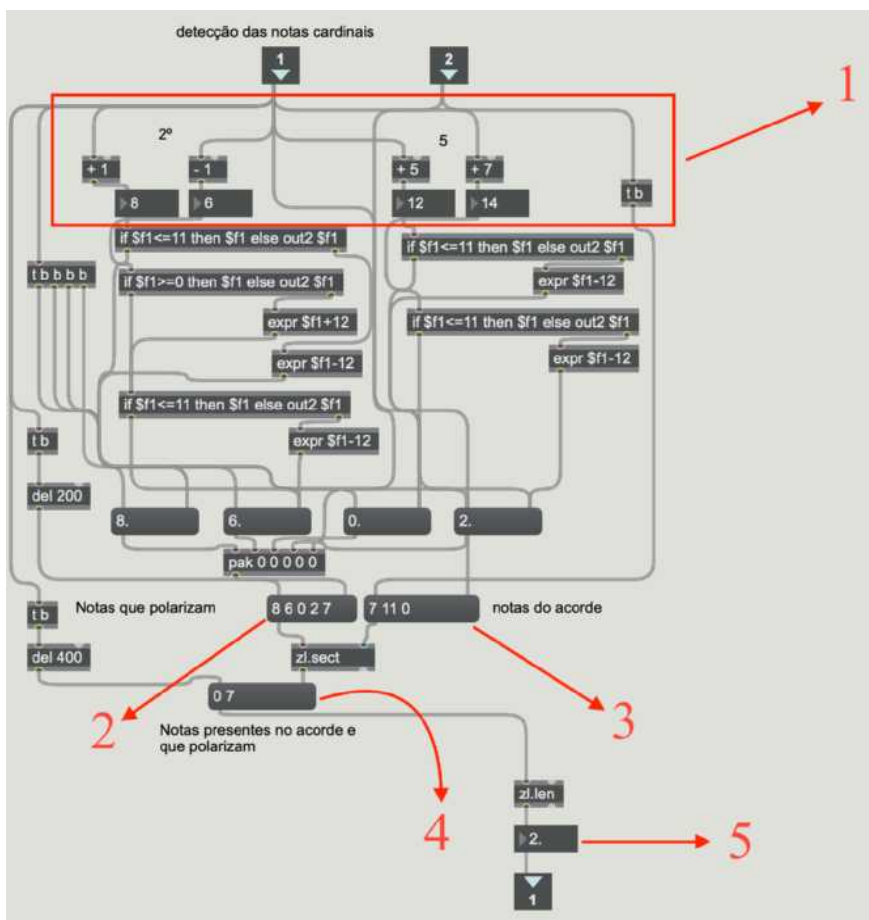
detecção das notas cardinais

1

2

1

2º

5

+ 1

- 1

+ 5

+ 7

8

6

12

14

t b

if $f1<=11 then $f1 else out2 $f1

if $f1<=11 then $f1 else out2 $f1

t b b b b

if $f1>=0 then $f1 else out2 $f1

expr $f1-12

expr $f1+12

if $f1<=11 then $f1 else out2 $f1

expr $f1-12

expr $f1-12

if $f1<=11 then $f1 else out2 $f1

t b

expr $f1-12

del 200

8.

6.

0.

2.

pak 0 0 0 0 0

t b

Notas que polarizam

8 6 0 2 7

7 11 0

notas do acorde

del 400

zl.sect

0 7

2

Notas presentes no acorde e que polarizam

3

4

zl.len

2.

5

1